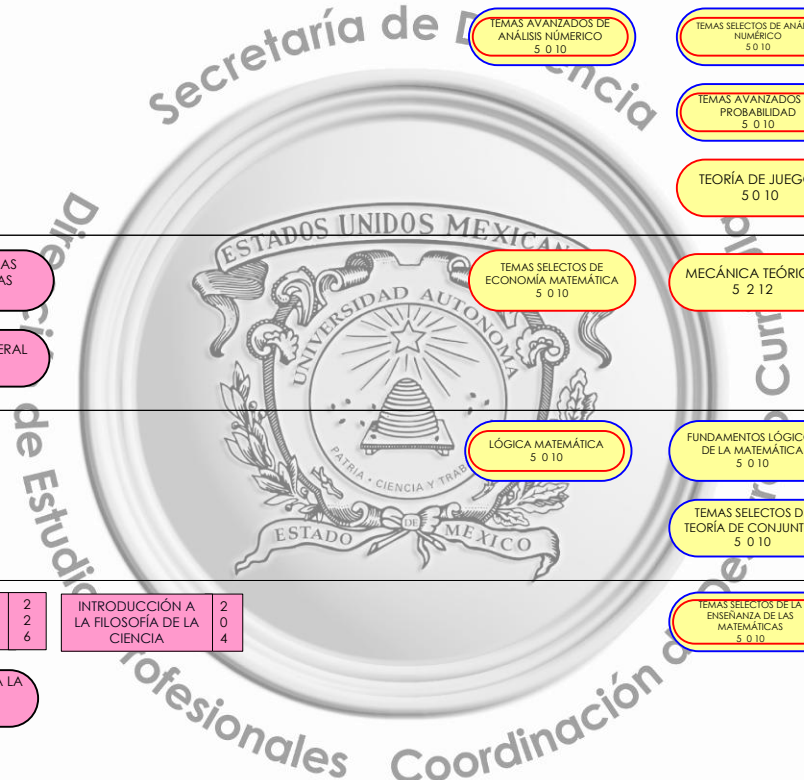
Secretaría de D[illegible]ncia

TEMAS AVANZADOS DE ANÁLISIS NÚMERICO
5 0 10

TEMAS SELECTOS DE ANÁ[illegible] NÚMERICO
5 0 10

TEMAS AVANZADOS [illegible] PROBABILIDAD
5 0 10

TEORÍA DE JUEG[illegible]
5 0 10

ESTADOS UNIDOS MEXICAN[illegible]

UNIVERSIDAD AUTONOMA

PATRIA · CIENCIA Y TRA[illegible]

ESTADO DE MEXICO

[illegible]AS
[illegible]AS

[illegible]ERAL

TEMAS SELECTOS DE ECONOMÍA MATEMÁTICA
5 0 10

MECÁNICA TEÓRIC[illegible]
5 2 12

LÓGICA MATEMÁTICA
5 0 10

FUNDAMENTOS LÓGIC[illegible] DE LA MATEMÁTICA
5 0 10

TEMAS SELECTOS D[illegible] TEORÍA DE CONJUNT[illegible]
5 0 10

2
2
6

INTRODUCCIÓN A LA FILOSOFÍA DE LA CIENCIA
2
0
4

TEMAS SELECTOS DE LA ENSEÑANZA DE LAS MATEMÁTICAS
5 0 10

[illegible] LA

Dirección de Estudios Profesionales

Coordinación de Desarrollo Curricular